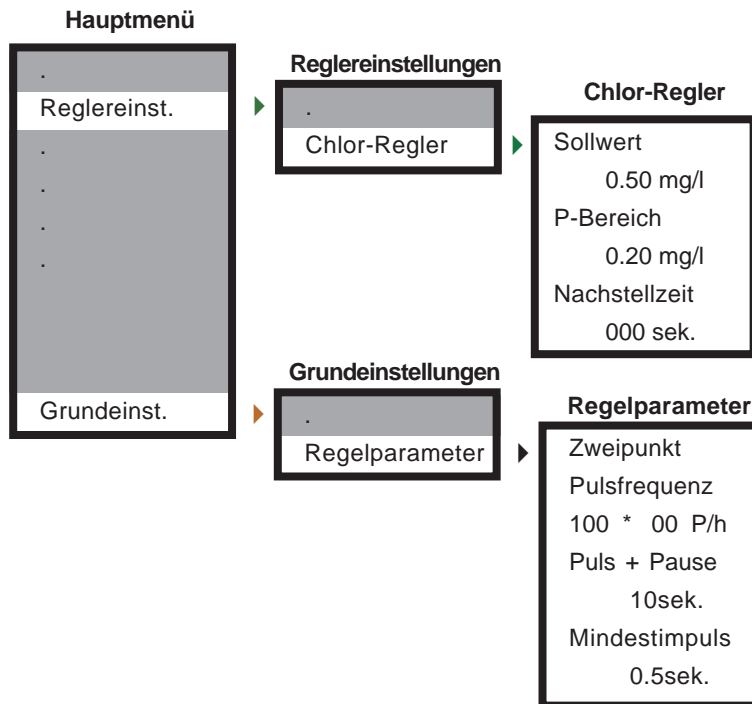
Hauptmenü

.
Reglereinst.
.
.
.
.
Grundeinst.

Reglereinstellungen

.
Chlor-Regler

Chlor-Regler

Sollwert
0.50 mg/l
P-Bereich
0.20 mg/l
Nachstellzeit
000 sek.

Grundeinstellungen

.
Regelparameter

Regelparameter

Zweipunkt
Pulsfrequenz
100 * 00 P/h
Puls + Pause
10sek.
Mindestimpuls
0.5sek.